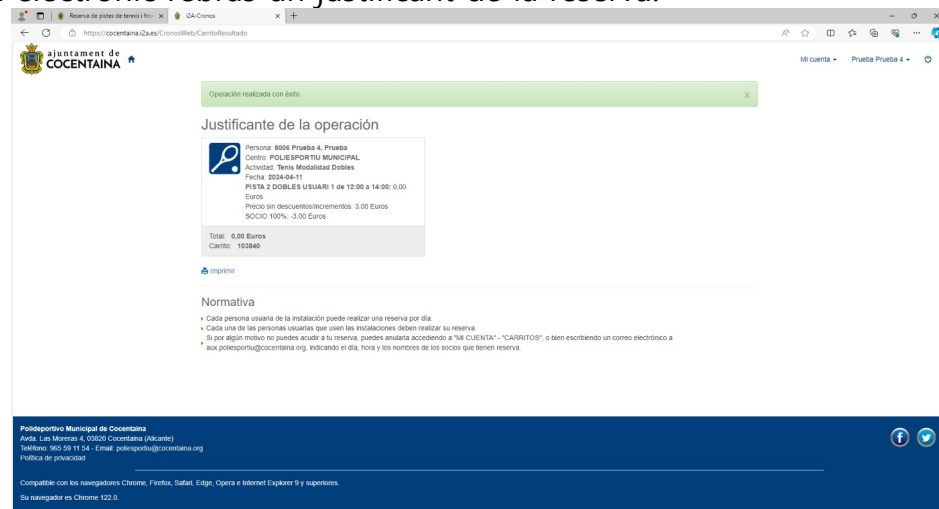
electrònic rebràs un justificant de la reserva.

Reserva de pistes de tennis i frontó | i2A-Cronos

https://cocentaina.i2a.es/CronosWeb/CarritoResultado

ajuntament de COCENTAINA

Mi cuenta ▾ Prueba Prueba 4 ▾

Operación realizada con éxito. x

Justificante de la operación

Persona: 8006 Prueba 4, Prueba
Centro: POLIESPORTIU MUNICIPAL
Actividad: Tenis Modalidad Dobles
Fecha: 2024-04-11
PISTA 2 DOBLES USUARI 1 de 12:00 a 14:00: 0,00 Euros
Precio sin descuentos/incrementos: 3,00 Euros
SOCIO 100%: -3,00 Euros

Total: 0,00 Euros
Carrito: 103840

Imprimir

Normativa

Cada persona usuaria de la instalación puede realizar una reserva por día.
Cada una de las personas usuarias que usen las instalaciones deben realizar su reserva.
Si por algún motivo no puedes acudir a tu reserva, puedes anularla accediendo a "MI CUENTA" - "CARRITOS", o bien escribiendo un correo electrónico a aux.poliesportiu@cocentaina.org, indicando el día, hora y los nombres de los socios que tienen reserva.

Polideportivo Municipal de Cocentaina
Avda. Las Moreras 4, 03820 Cocentaina (Alicante)
Teléfono: 965 59 11 54 - Email: poliesportiu@cocentaina.org
Política de privacidad

Compatible con los navegadores Chrome, Firefox, Safari, Edge, Opera e Internet Explorer 9 y superiores.

Su navegador es Chrome 122.0.